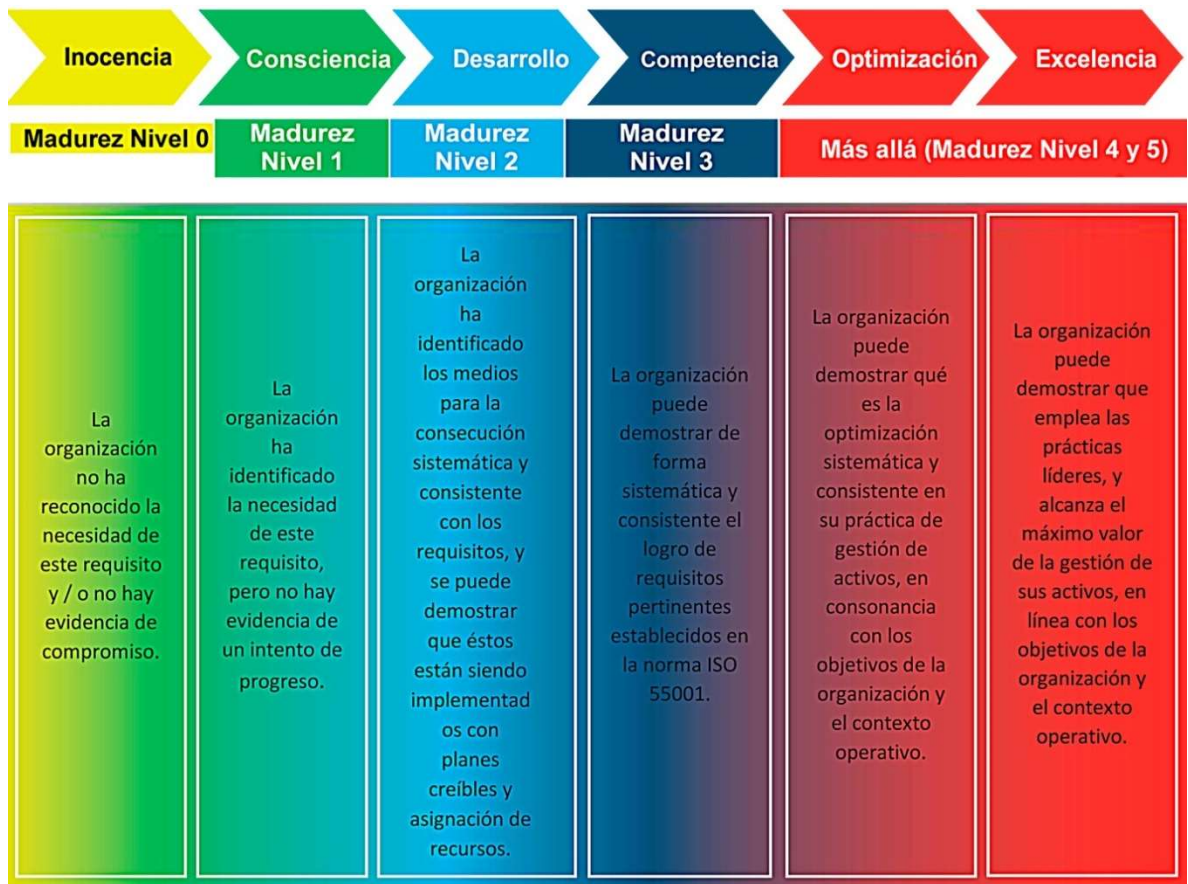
Inocencia
Consciencia
Desarrollo
Competencia
Optimización
Excelencia

Madurez Nivel 0
Madurez Nivel 1
Madurez Nivel 2
Madurez Nivel 3
Más allá (Madurez Nivel 4 y 5)

La organización no ha reconocido la necesidad de este requisito y / o no hay evidencia de compromiso.

La organización ha identificado la necesidad de este requisito, pero no hay evidencia de un intento de progreso.

La organización ha identificado los medios para la consecución sistemática y consistente con los requisitos, y se puede demostrar que éstos están siendo implementad os con planes creíbles y asignación de recursos.

La organización puede demostrar de forma sistemática y consistente el logro de requisitos pertinentes establecidos en la norma ISO 55001.

La organización puede demostrar qué es la optimización sistemática y consistente en su práctica de gestión de activos, en consonancia con los objetivos de la organización y el contexto operativo.

La organización puede demostrar que emplea las prácticas líderes, y alcanza el máximo valor de la gestión de sus activos, en línea con los objetivos de la organización y el contexto operativo.